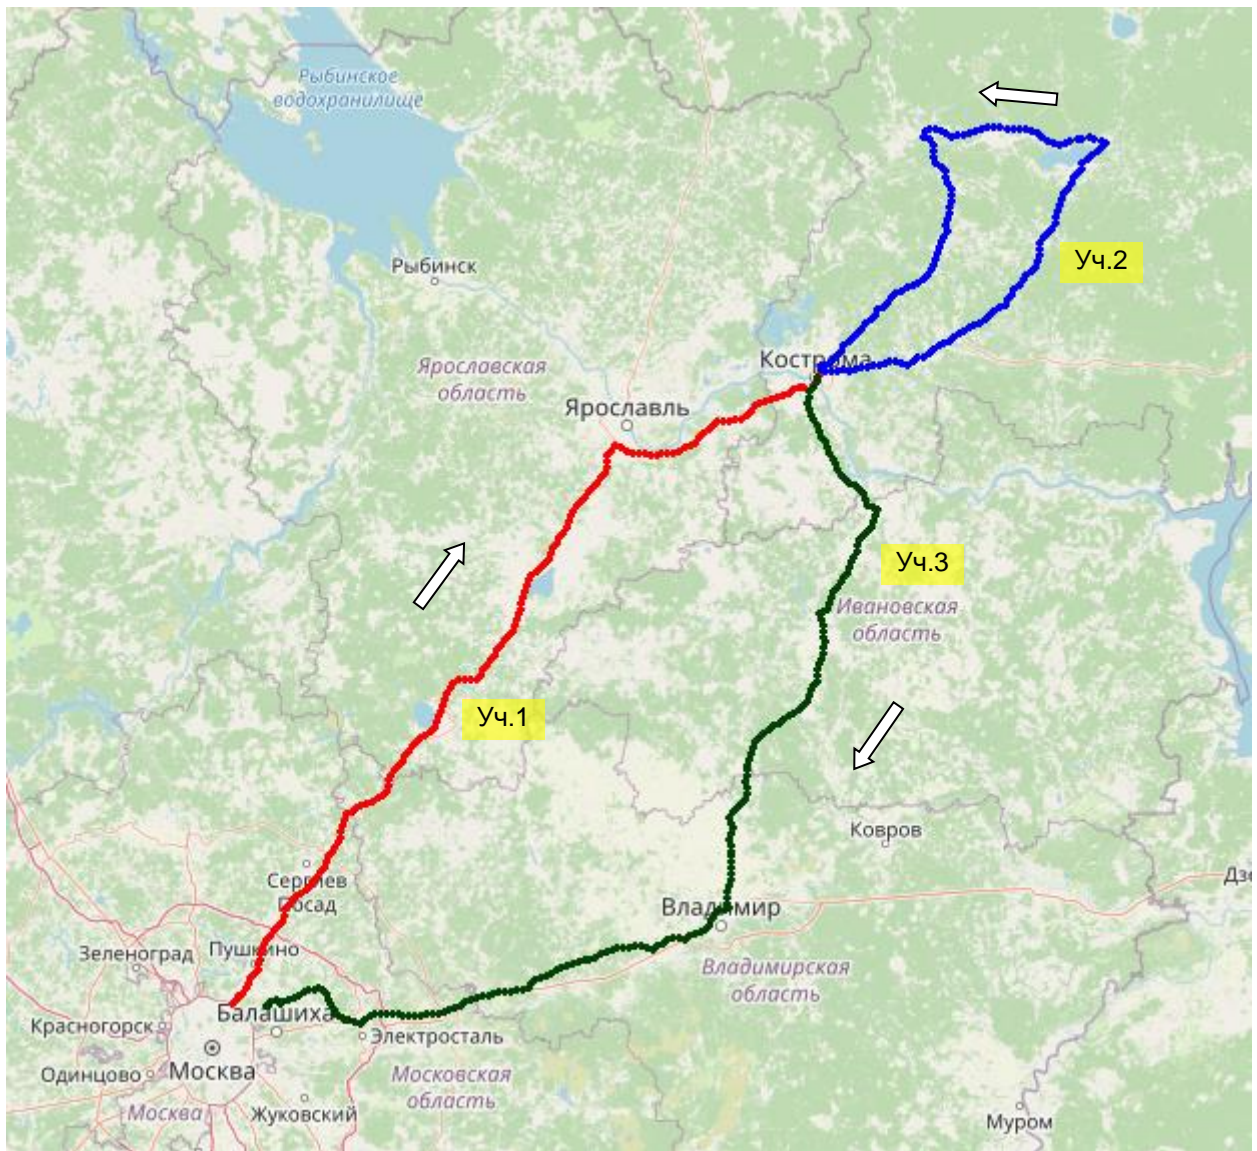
Рыбинское водохранилище

Рыбинск

Ярославская область

Ярославль

Кострома

Уч.2

Уч.3

Ивановская область

Уч.1

Ковров

Сергиев Посад

Зеленоград

Пушкино

Владимир

Дзе

Балашиха

Электросталь

Владимирская область

Красногорск

Одинцово

Москва

Москва

Жуковский

Московская область

Муром